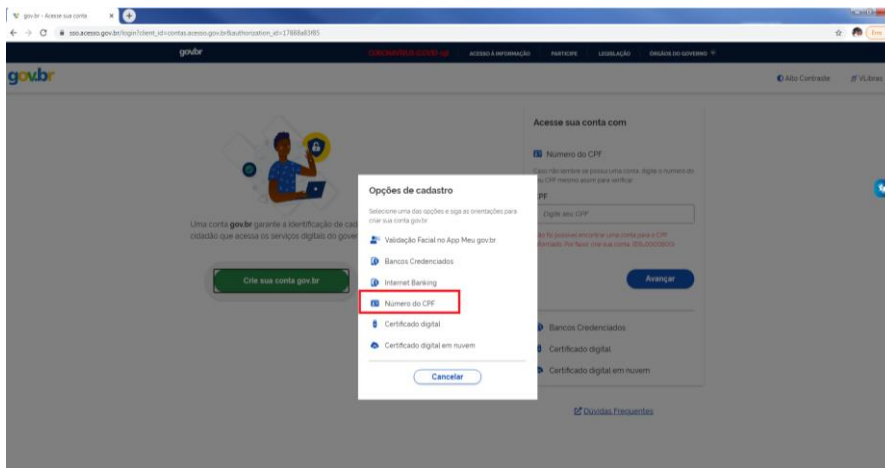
gov.br - Acesse sua conta

sso.acesso.gov.br/login?client_id=contas.acesso.gov.br&authorization_id=17888a81f85

gov.br

CORONAVÍRUS (COVID-19) ACESSO À INFORMAÇÃO PARTICIPE LEGISLAÇÃO ÓRGÃOS DO GOVERNO

gov.br

Alto Contraste VLibras

Uma conta **gov.br** garante a identificação de cad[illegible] cidadão que acessa os serviços digitais do gover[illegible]

Crie sua conta gov.br

Acesse sua conta com

Número do CPF

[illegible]

CPF

Digite seu CPF

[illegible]

Avançar

Bancos Credenciados

Certificado digital

Certificado digital em nuvem

Dúvidas Frequentes

Opções de cadastro

Selecione uma das opções e siga as orientações para criar sua conta gov.br

Validação Facial no App Meu gov.br

Bancos Credenciados

Internet Banking

Número do CPF

Certificado digital

Certificado digital em nuvem

Cancelar